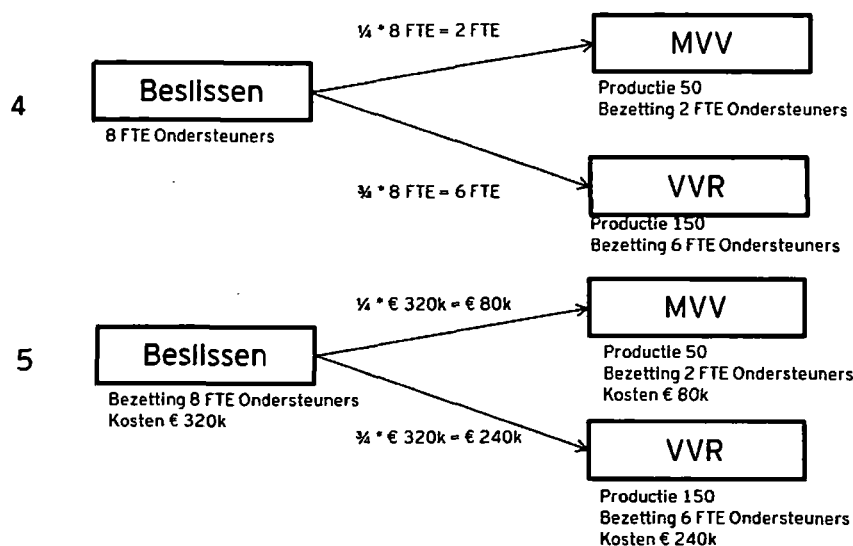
4

Beslissen
8 FTE Ondersteuners

¼ * 8 FTE = 2 FTE

MVV
Productie 50
Bezetting 2 FTE Ondersteuners

¾ * 8 FTE = 6 FTE

VVR
Productie 150
Bezetting 6 FTE Ondersteuners

5

Beslissen
Bezetting 8 FTE Ondersteuners
Kosten € 320k

¼ * € 320k = € 80k

MVV
Productie 50
Bezetting 2 FTE Ondersteuners
Kosten € 80k

¾ * € 320k = € 240k

VVR
Productie 150
Bezetting 6 FTE Ondersteuners
Kosten € 240k